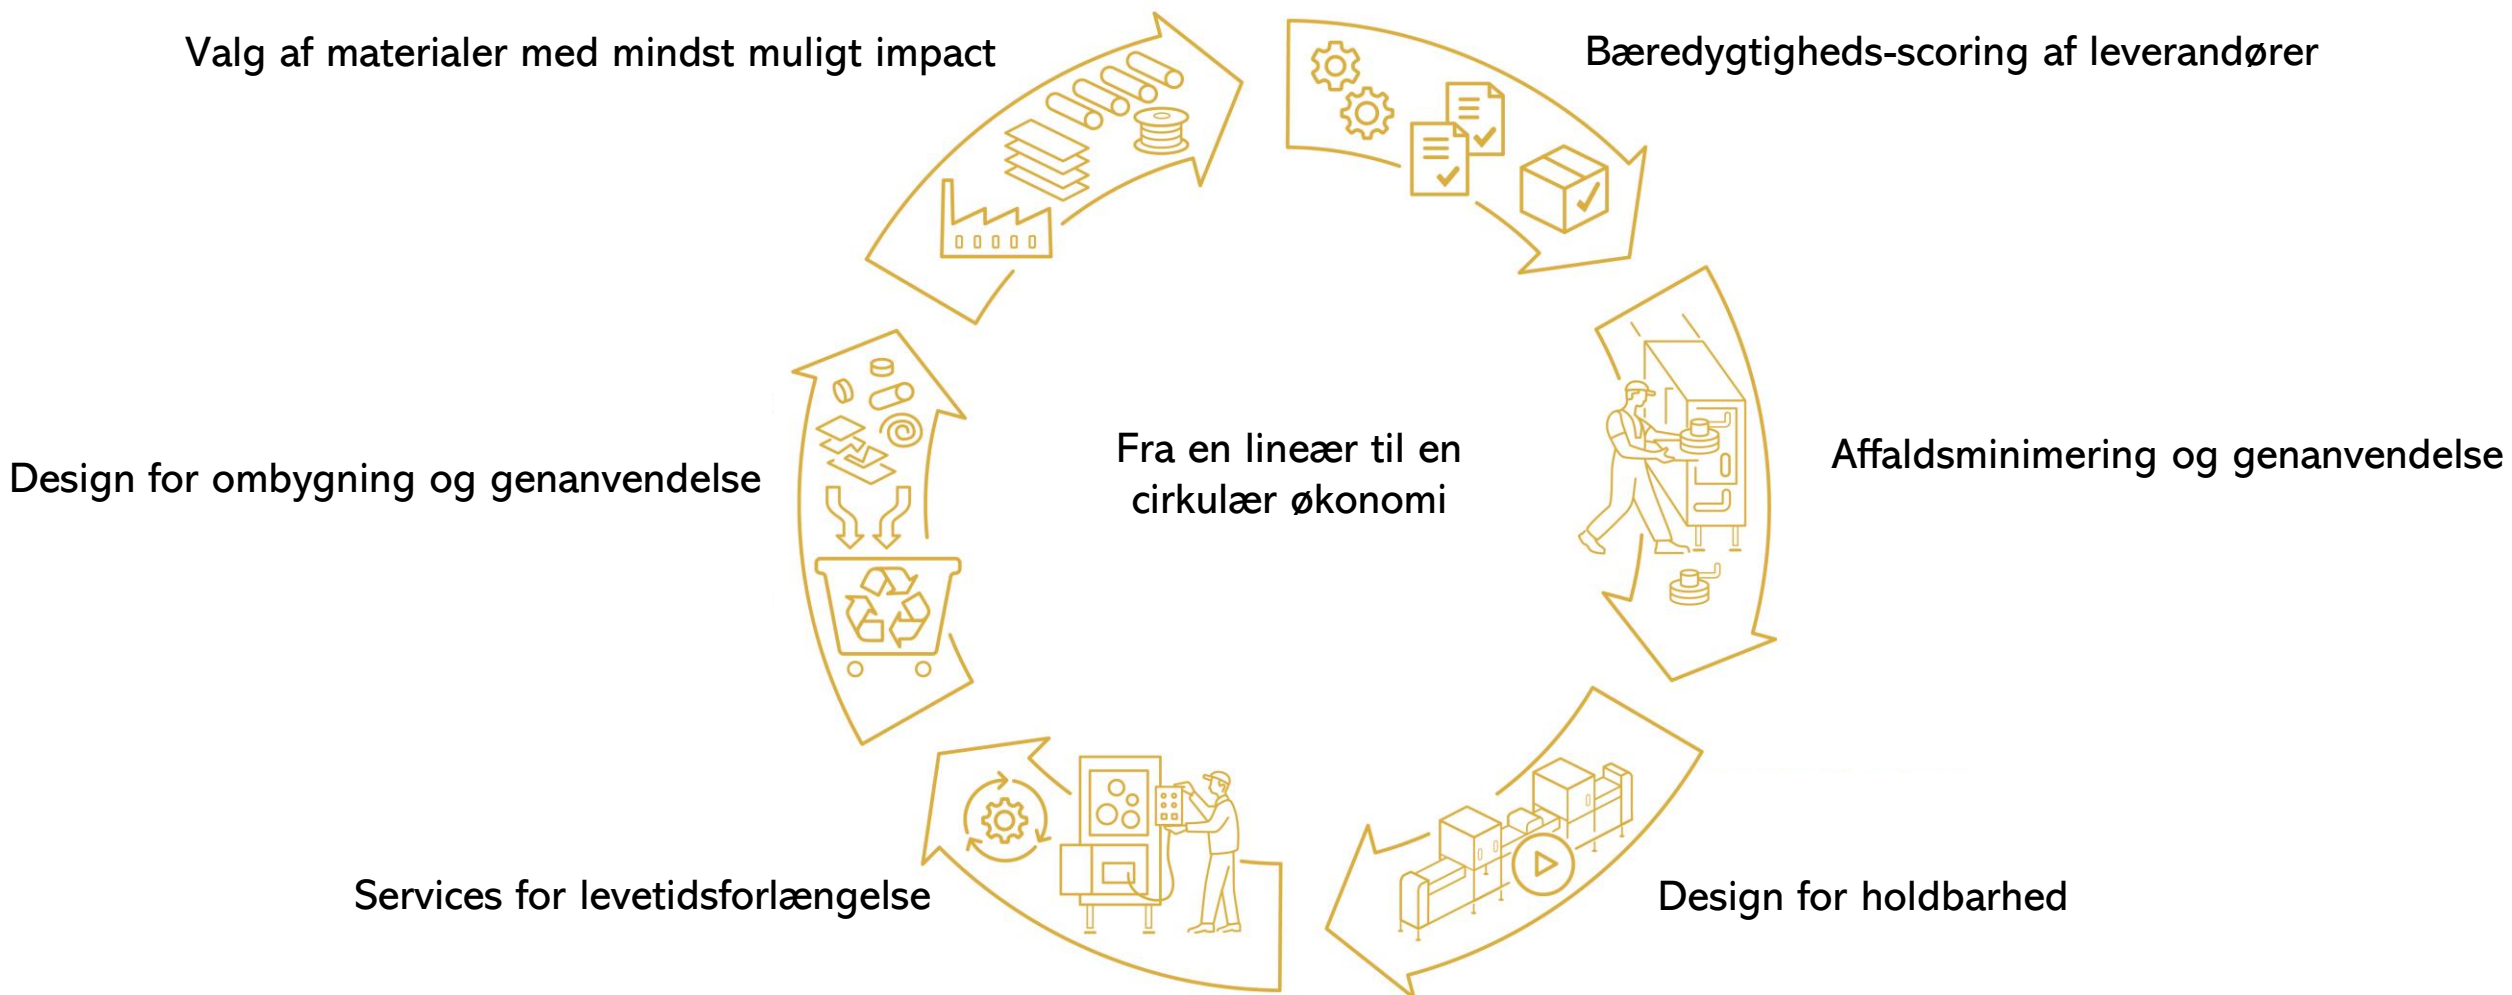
Valg af materialer med mindst muligt impact

Bæredygtigheds-scoring af leverandører

Design for ombygning og genanvendelse

Fra en lineær til en cirkulær økonomi

Affaldsminimering og genanvendelse

Services for levetidsforlængelse

Design for holdbarhed